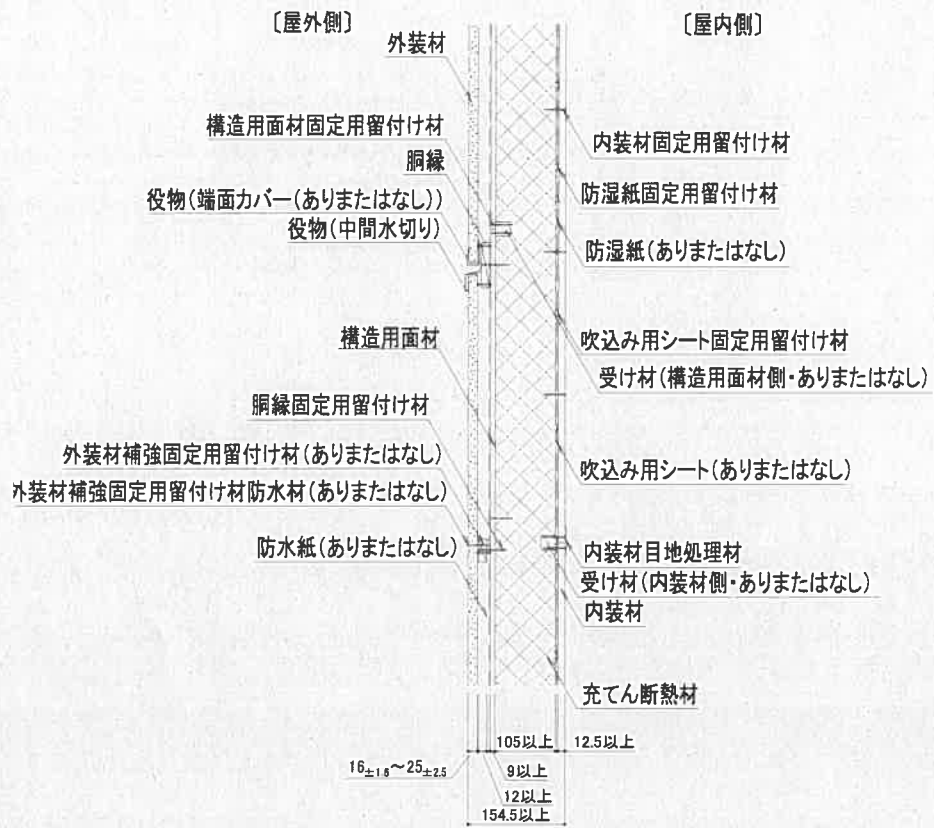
〔屋外側〕

〔屋内側〕

外装材

構造用面材固定用留付け材

胴縁

役物(端面カバー(ありまたはなし))

役物(中間水切り)

構造用面材

胴縁固定用留付け材

外装材補強固定用留付け材(ありまたはなし)

外装材補強固定用留付け材防水材(ありまたはなし)

防水紙(ありまたはなし)

内装材固定用留付け材

防湿紙固定用留付け材

防湿紙(ありまたはなし)

吹込み用シート固定用留付け材

受け材(構造用面材側・ありまたはなし)

吹込み用シート(ありまたはなし)

内装材目地処理材

受け材(内装材側・ありまたはなし)

内装材

充てん断熱材

105以上

12.5以上

$16_{\pm1.6}$~$25_{\pm2.5}$

9以上

12以上

154.5以上